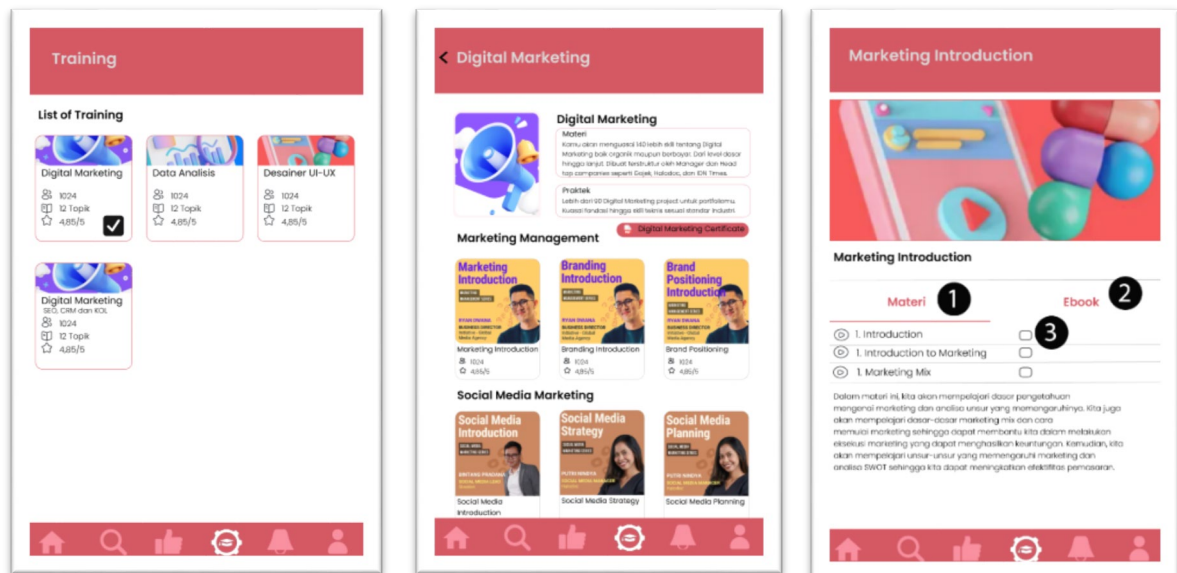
Training

List of Training

Digital Marketing
1024
12 Topik
4,85/5

Data Analisis
1024
12 Topik
4,85/5

Desainer UI-UX
1024
12 Topik
4,85/5

Digital Marketing
SEO, CRM dan KOL
1024
12 Topik
4,85/5

Digital Marketing

Digital Marketing

Materi
Kamu akan menguasai 140 lebih skill tentang Digital Marketing baik organik maupun berbayar. Dari level dasar hingga lanjut. Dibuat terstruktur oleh Manager dan Head top companies seperti Gojek, Halodoc, dan IDN Times.

Praktek
Lebih dari 20 Digital Marketing project untuk portfoliomu. Kuasai fondasi hingga skill teknis sesuai standar industri.

Digital Marketing Certificate

Marketing Management

Marketing Introduction
RYAN PARAMA
BUSINESS DIRECTOR
Marketing Introduction
1024
4,85/5

Branding Introduction
RYAN PARAMA
BUSINESS DIRECTOR
Branding Introduction
1024
4,85/5

Brand Positioning Introduction
RYAN PARAMA
BUSINESS DIRECTOR
Brand Positioning
1024
4,85/5

Social Media Marketing

Social Media Introduction
BINTANG PRADANA
SOCIAL MEDIA LEAD
Social Media Introduction

Social Media Strategy
PUTRI NINGTYA
SOCIAL MEDIA MANAGER
Social Media Strategy

Social Media Planning
PUTRI NINGTYA
SOCIAL MEDIA MANAGER
Social Media Planning

Marketing Introduction

Marketing Introduction

Materi 1
Ebook 2

1. Introduction 3
1. Introduction to Marketing
1. Marketing Mix

Dalam materi ini, kita akan mempelajari dasar pengetahuan mengenai marketing dan analisa unsur yang memengaruhinya. Kita juga akan mempelajari dasar-dasar marketing mix dan cara memulai marketing sehingga dapat membantu kita dalam melakukan eksekusi marketing yang dapat menghasilkan keuntungan. Kemudian, kita akan mempelajari unsur-unsur yang memengaruhi marketing dan analisa SWOT sehingga kita dapat meningkatkan efektifitas pemasaran.